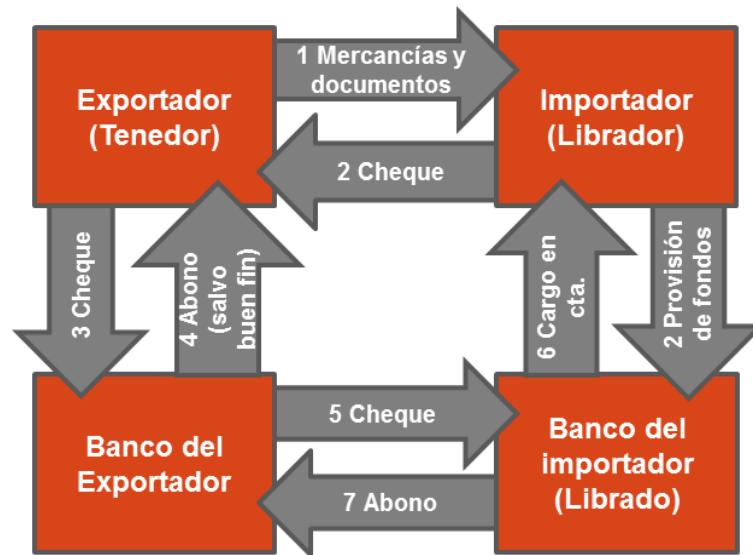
Exportador (Tenedor)

1 Mercancías y documentos

Importador (Librador)

2 Cheque

3 Cheque

4 Abono (salvo buen fin)

6 Cargo en cta.

2 Provisión de fondos

Banco del Exportador

5 Cheque

7 Abono

Banco del importador (Librado)